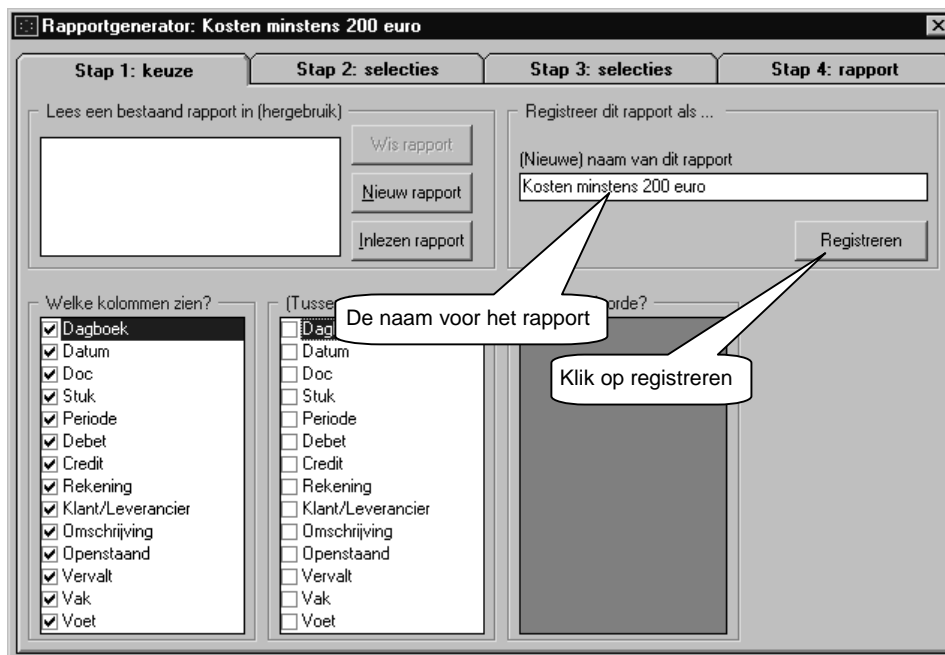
Rapportgenerator: Kosten minstens 200 euro

Stap 1: keuze
Stap 2: selecties
Stap 3: selecties
Stap 4: rapport

Lees een bestaand rapport in (hergebruik)
Wis rapport
Nieuw rapport
Inlezen rapport

Registreer dit rapport als ...
(Nieuwe) naam van dit rapport
Kosten minstens 200 euro
Registreren

Welke kolommen zien?
Dagboek
Datum
Doc
Stuk
Periode
Debet
Credit
Rekening
Klant/Leverancier
Omschrijving
Openstaand
Vervalt
Vak
Voet

(Tusse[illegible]
Dagb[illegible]
Datum
Doc
Stuk
Periode
Debet
Credit
Rekening
Klant/Leverancier
Omschrijving
Openstaand
Vervalt
Vak
Voet

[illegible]orde?

De naam voor het rapport

Klik op registreren